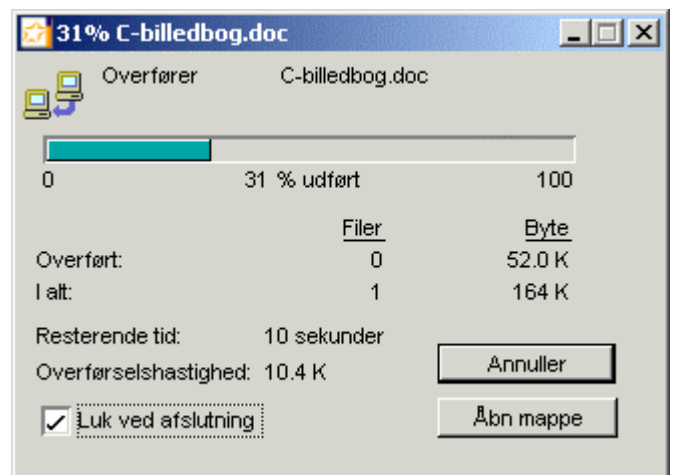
31% C-billedbog.doc

Overfører C-billedbog.doc

0 31 % udført 100

| | Filer | Byte |
|---|---|---|
| Overført: | 0 | 52.0 K |
| I alt: | 1 | 164 K |

Resterende tid: 10 sekunder

Overførselshastighed: 10.4 K

Annuller

Luk ved afslutning

Åbn mappe